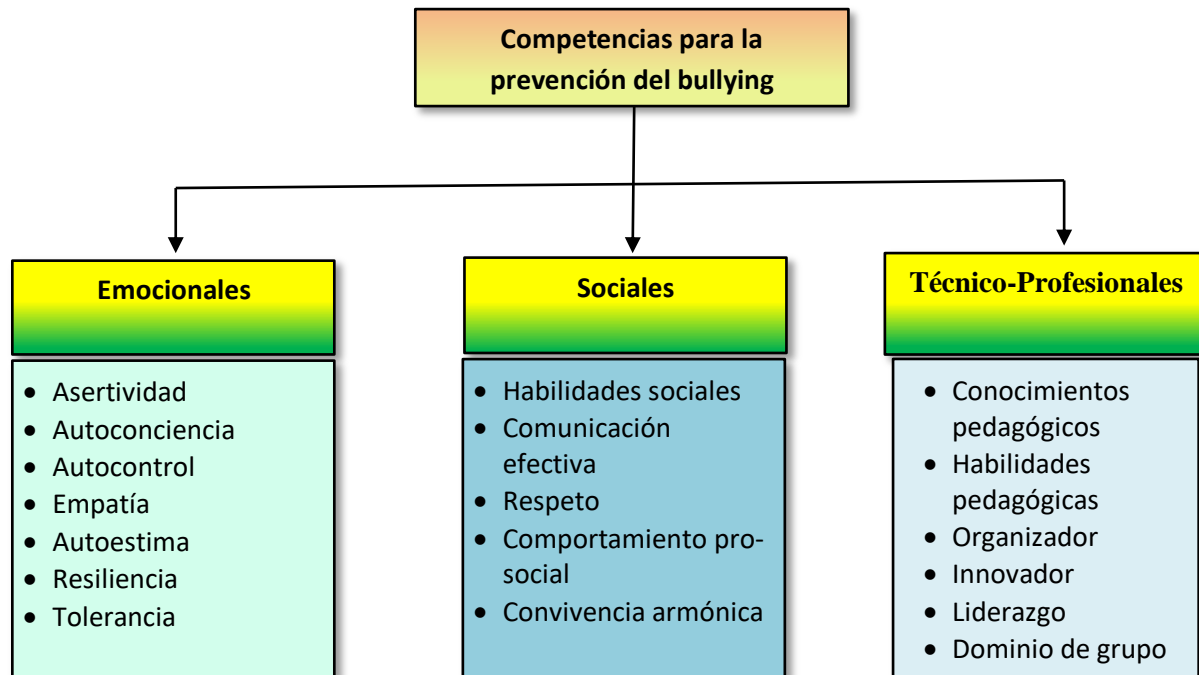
Competencias para la prevención del bullying

Emocionales

- Asertividad
- Autoconciencia
- Autocontrol
- Empatía
- Autoestima
- Resiliencia
- Tolerancia

Sociales

- Habilidades sociales
- Comunicación efectiva
- Respeto
- Comportamiento pro-social
- Convivencia armónica

Técnico-Profesionales

- Conocimientos pedagógicos
- Habilidades pedagógicas
- Organizador
- Innovador
- Liderazgo
- Dominio de grupo